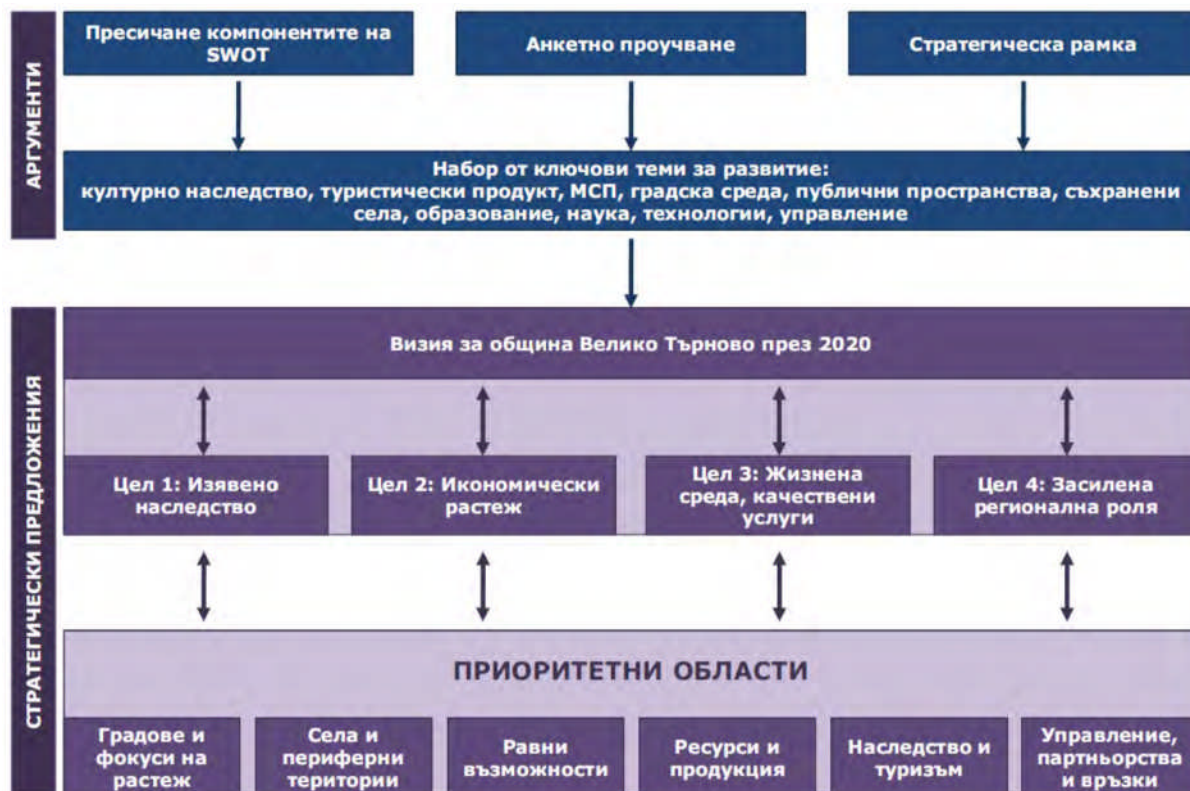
АРГУМЕНТИ

Пресичане компонентите на SWOT

Анкетно проучване

Стратегическа рамка

Набор от ключови теми за развитие: културно наследство, туристически продукт, МСП, градска среда, публични пространства, съхранени села, образование, наука, технологии, управление

СТРАТЕГИЧЕСКИ ПРЕДЛОЖЕНИЯ

Визия за община Велико Търново през 2020

Цел 1: Изявено наследство

Цел 2: Икономически растеж

Цел 3: Жизнена среда, качествени услуги

Цел 4: Засилена регионална роля

ПРИОРИТЕТНИ ОБЛАСТИ

Градове и фокуси на растеж

Села и периферни територии

Равни възможности

Ресурси и продукция

Наследство и туризъм

Управление, партньорства и връзки